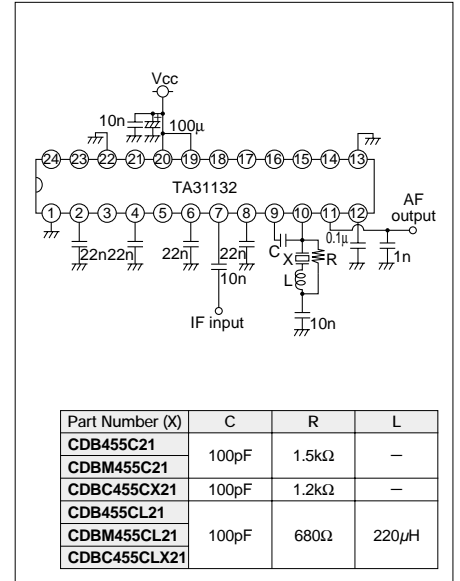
Vcc

10n

100µ

24 23 22 21 20 19 18 17 16 15 14 13

TA31132

1 2 3 4 5 6 7 8 9 10 11 12

AF output

0.1µ

22n 22n 22n 22n 10n

C X R

L

1n

IF input

10n

| Part Number (X) | C | R | L |
|---|---|---|---|
| **CDB455C21** | 100pF | 1.5kΩ | – |
| **CDBM455C21** | | | |
| **CDBC455CX21** | 100pF | 1.2kΩ | – |
| **CDB455CL21** | 100pF | 680Ω | 220$\mu$H |
| **CDBM455CL21** | | | |
| **CDBC455CLX21** | | | |